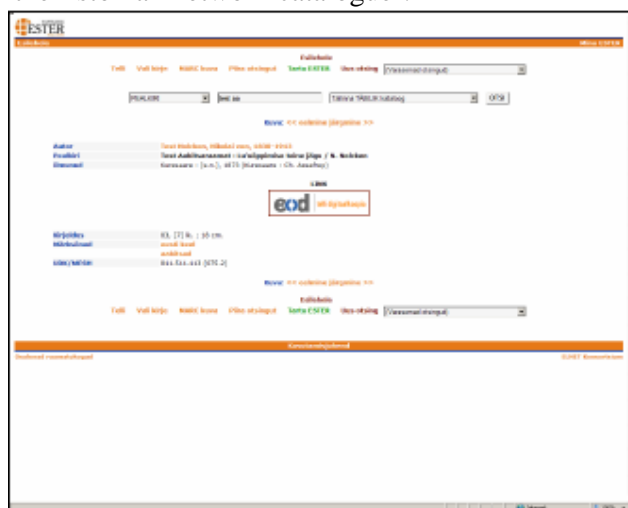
ESTER

Kirje Anne Täielik

Täielik kirje

Telli Vali kirje MARC kuva Piira otsingut Tarta ESTER Uus otsing [Varasemad otsingud]

PEALKIRI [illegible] Tallinna TALLIK kataloog OTSI

Kirje << eelmine järgmine >>

Autor Tost Nekon, Nikolai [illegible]
Pealkiri Test Aalikuussmut : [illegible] / N. Nekon
Ilmunud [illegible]

Link

eod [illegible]

Kirjeldus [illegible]
Märkused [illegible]
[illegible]
UDK/MRSH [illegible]

Kirje << eelmine järgmine >>

Täielik kirje

Telli Vali kirje MARC kuva Piira otsingut Tarta ESTER Uus otsing [Varasemad otsingud]

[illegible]

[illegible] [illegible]